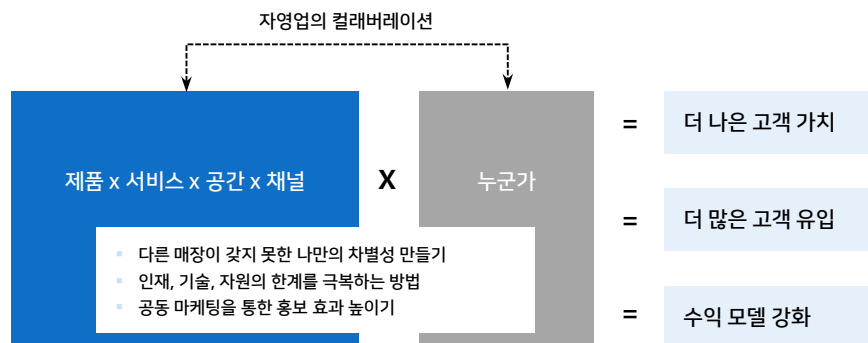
자영업의 컬래버레이션

제품 x 서비스 x 공간 x 채널

X

누군가

- 다른 매장이 갖지 못한 나만의 차별성 만들기
- 인재, 기술, 자원의 한계를 극복하는 방법
- 공동 마케팅을 통한 홍보 효과 높이기

= 더 나은 고객 가치

= 더 많은 고객 유입

= 수익 모델 강화